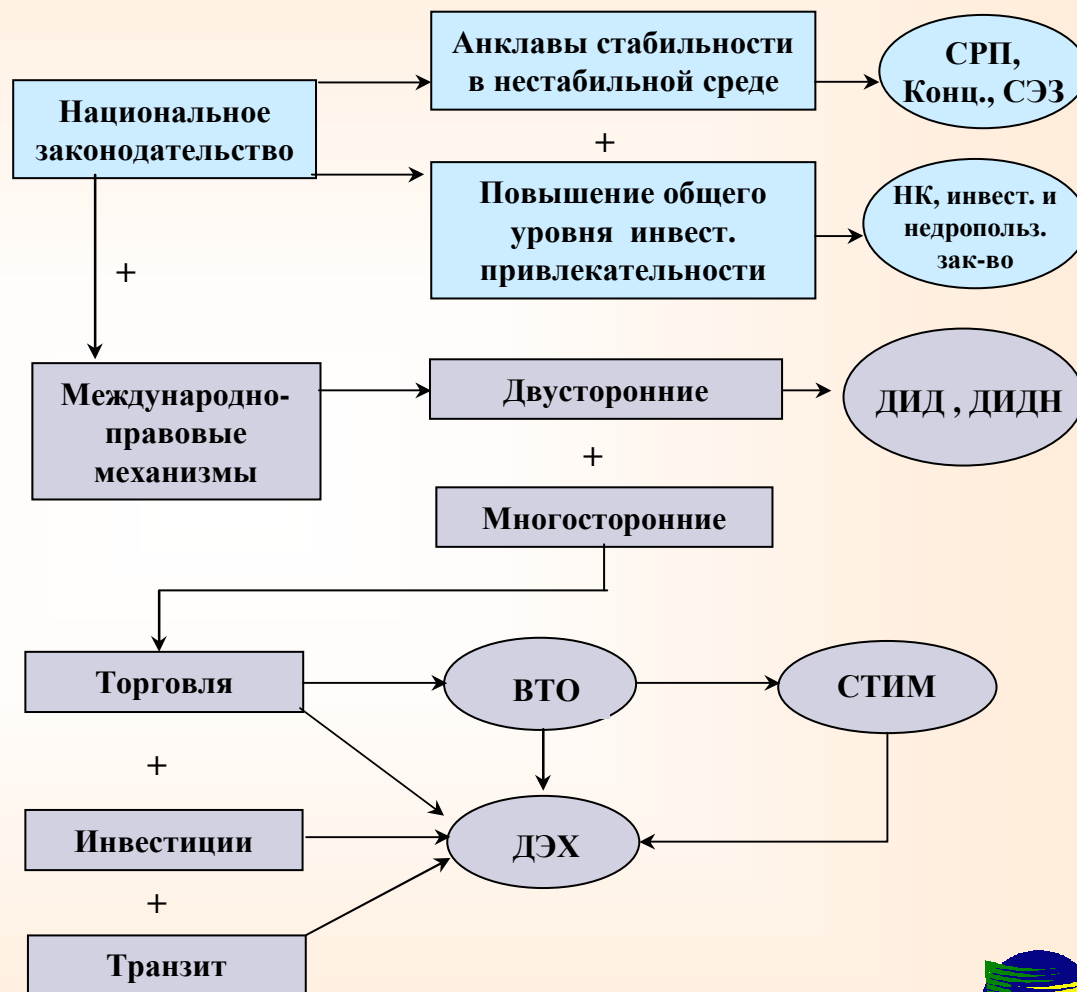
Анклавы стабильности в нестабильной среде

СРП, Конц., СЭЗ

Национальное законодательство

+

Повышение общего уровня инвест. привлекательности

НК, инвест. и недропольз. зак-во

+

Международно-правовые механизмы

Двусторонние

ДИД , ДИДН

+

Многосторонние

Торговля

ВТО

СТИМ

+

Инвестиции

ДЭХ

+

Транзит